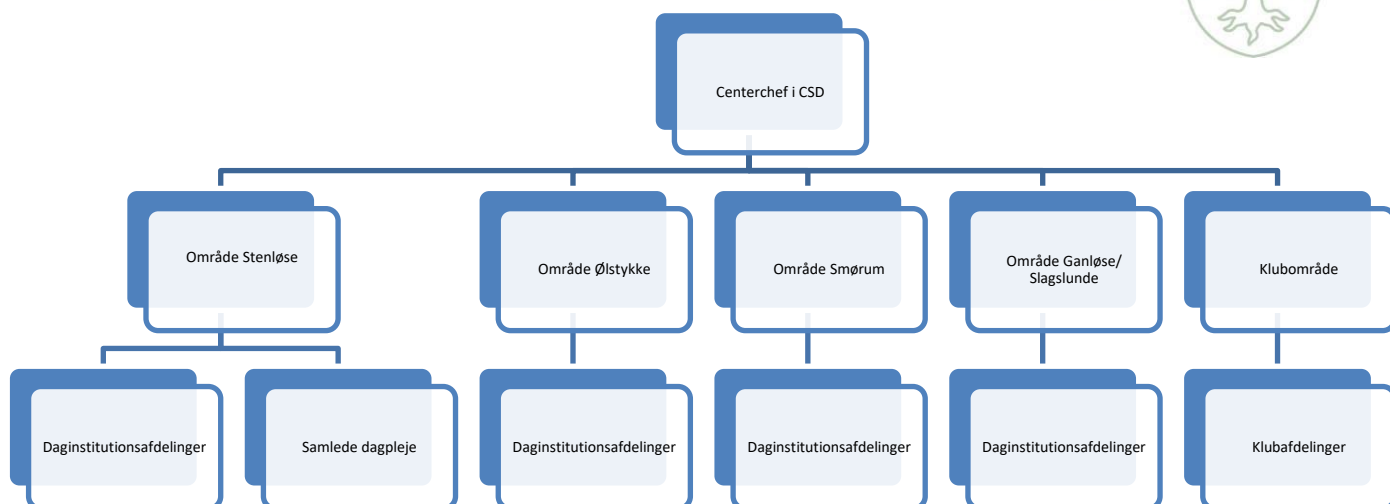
Centerchef i CSD

Område Stenløse

Område Ølstykke

Område Smørum

Område Ganløse/ Slagslunde

Klubområde

Daginstitutionsafdelinger

Samlede dagpleje

Daginstitutionsafdelinger

Daginstitutionsafdelinger

Daginstitutionsafdelinger

Klubafdelinger